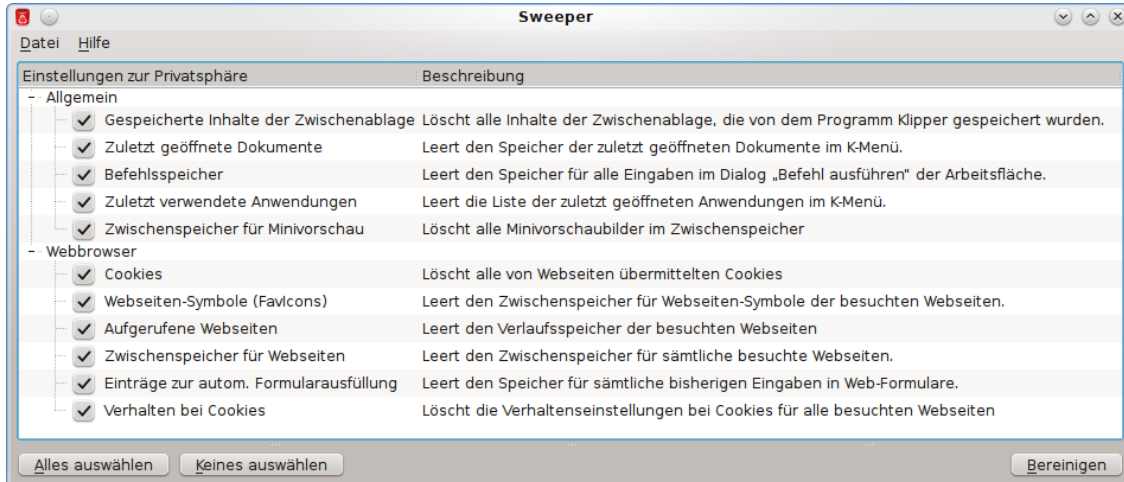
Sweeper

Datei Hilfe

| Einstellungen zur Privatsphäre | Beschreibung |
|---|---|
| − Allgemein | |
| Gespeicherte Inhalte der Zwischenablage | Löscht alle Inhalte der Zwischenablage, die von dem Programm Klipper gespeichert wurden. |
| Zuletzt geöffnete Dokumente | Leert den Speicher der zuletzt geöffneten Dokumente im K-Menü. |
| Befehlsspeicher | Leert den Speicher für alle Eingaben im Dialog „Befehl ausführen" der Arbeitsfläche. |
| Zuletzt verwendete Anwendungen | Leert die Liste der zuletzt geöffneten Anwendungen im K-Menü. |
| Zwischenspeicher für Minivorschau | Löscht alle Minivorschaubilder im Zwischenspeicher |
| − Webbrowser | |
| Cookies | Löscht alle von Webseiten übermittelten Cookies |
| Webseiten-Symbole (FavIcons) | Leert den Zwischenspeicher für Webseiten-Symbole der besuchten Webseiten. |
| Aufgerufene Webseiten | Leert den Verlaufsspeicher der besuchten Webseiten |
| Zwischenspeicher für Webseiten | Leert den Zwischenspeicher für sämtliche besuchte Webseiten. |
| Einträge zur autom. Formularausfüllung | Leert den Speicher für sämtliche bisherigen Eingaben in Web-Formulare. |
| Verhalten bei Cookies | Löscht die Verhaltenseinstellungen bei Cookies für alle besuchten Webseiten |

Alles auswählen Keines auswählen Bereinigen